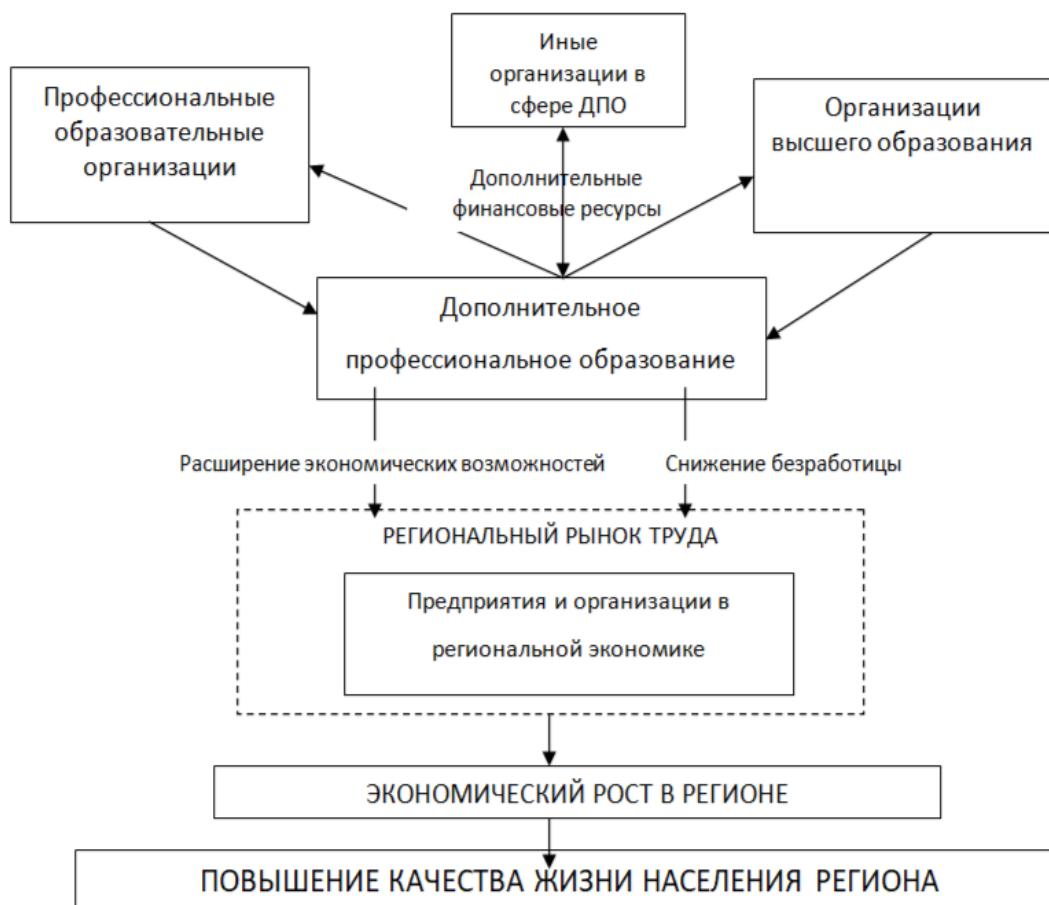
Профессиональные образовательные организации

Иные организации в сфере ДПО

Организации высшего образования

Дополнительные финансовые ресурсы

Дополнительное профессиональное образование

Расширение экономических возможностей

Снижение безработицы

РЕГИОНАЛЬНЫЙ РЫНОК ТРУДА

Предприятия и организации в региональной экономике

ЭКОНОМИЧЕСКИЙ РОСТ В РЕГИОНЕ

ПОВЫШЕНИЕ КАЧЕСТВА ЖИЗНИ НАСЕЛЕНИЯ РЕГИОНА